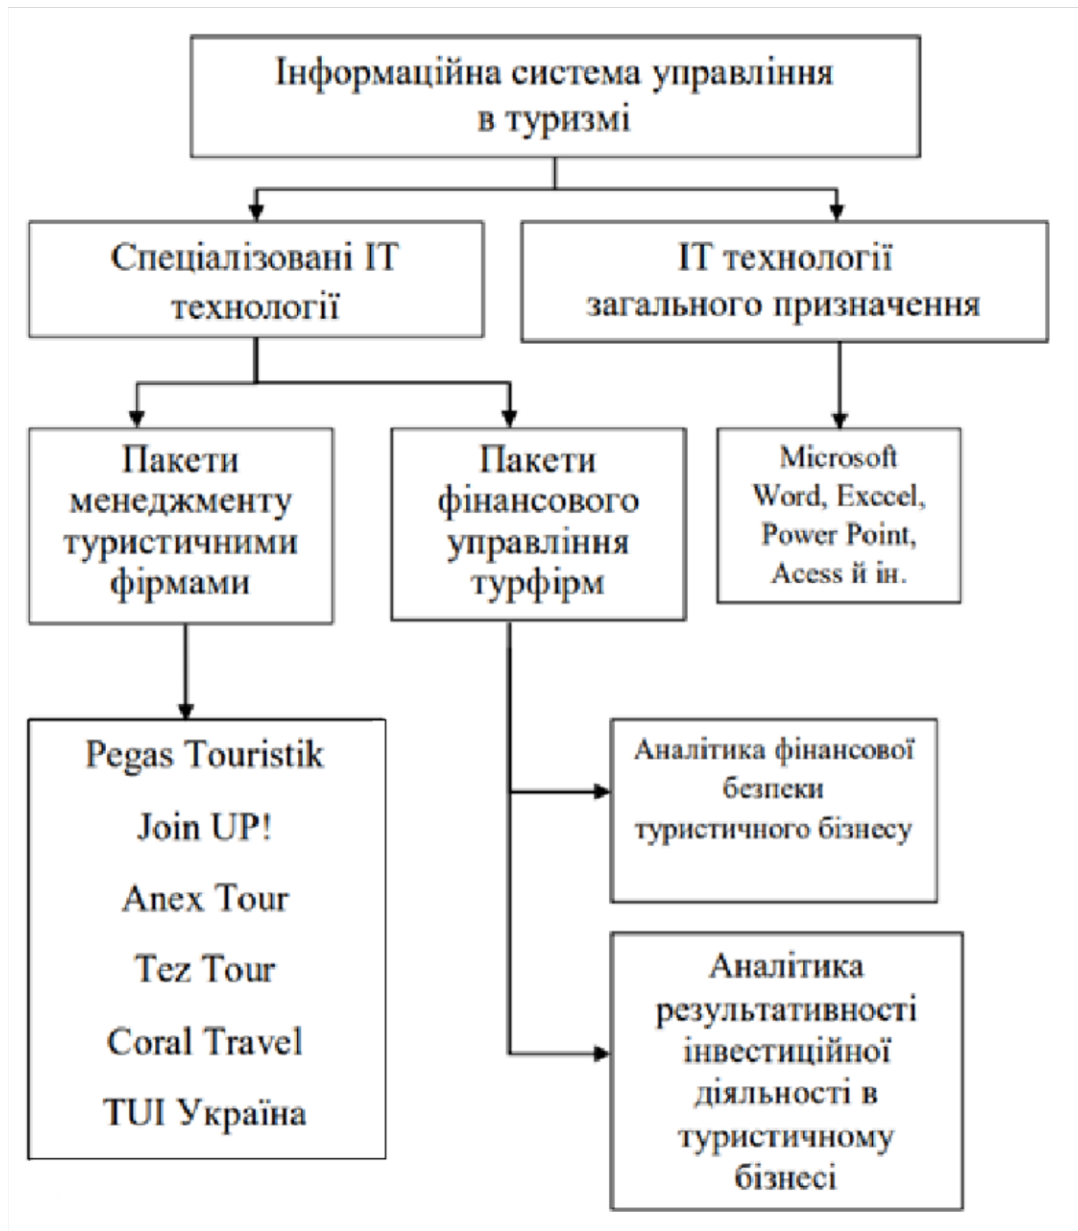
Інформаційна система управління в туризмі

Спеціалізовані ІТ технології

ІТ технології загального призначення

Пакети менеджменту туристичними фірмами

Пакети фінансового управління турфірм

Microsoft Word, Exccel, Power Point, Acess й ін.

Pegas Touristik

Join UP!

Anex Tour

Tez Tour

Coral Travel

TUI Україна

Аналітика фінансової безпеки туристичного бізнесу

Аналітика результативності інвестиційної діяльності в туристичному бізнесі